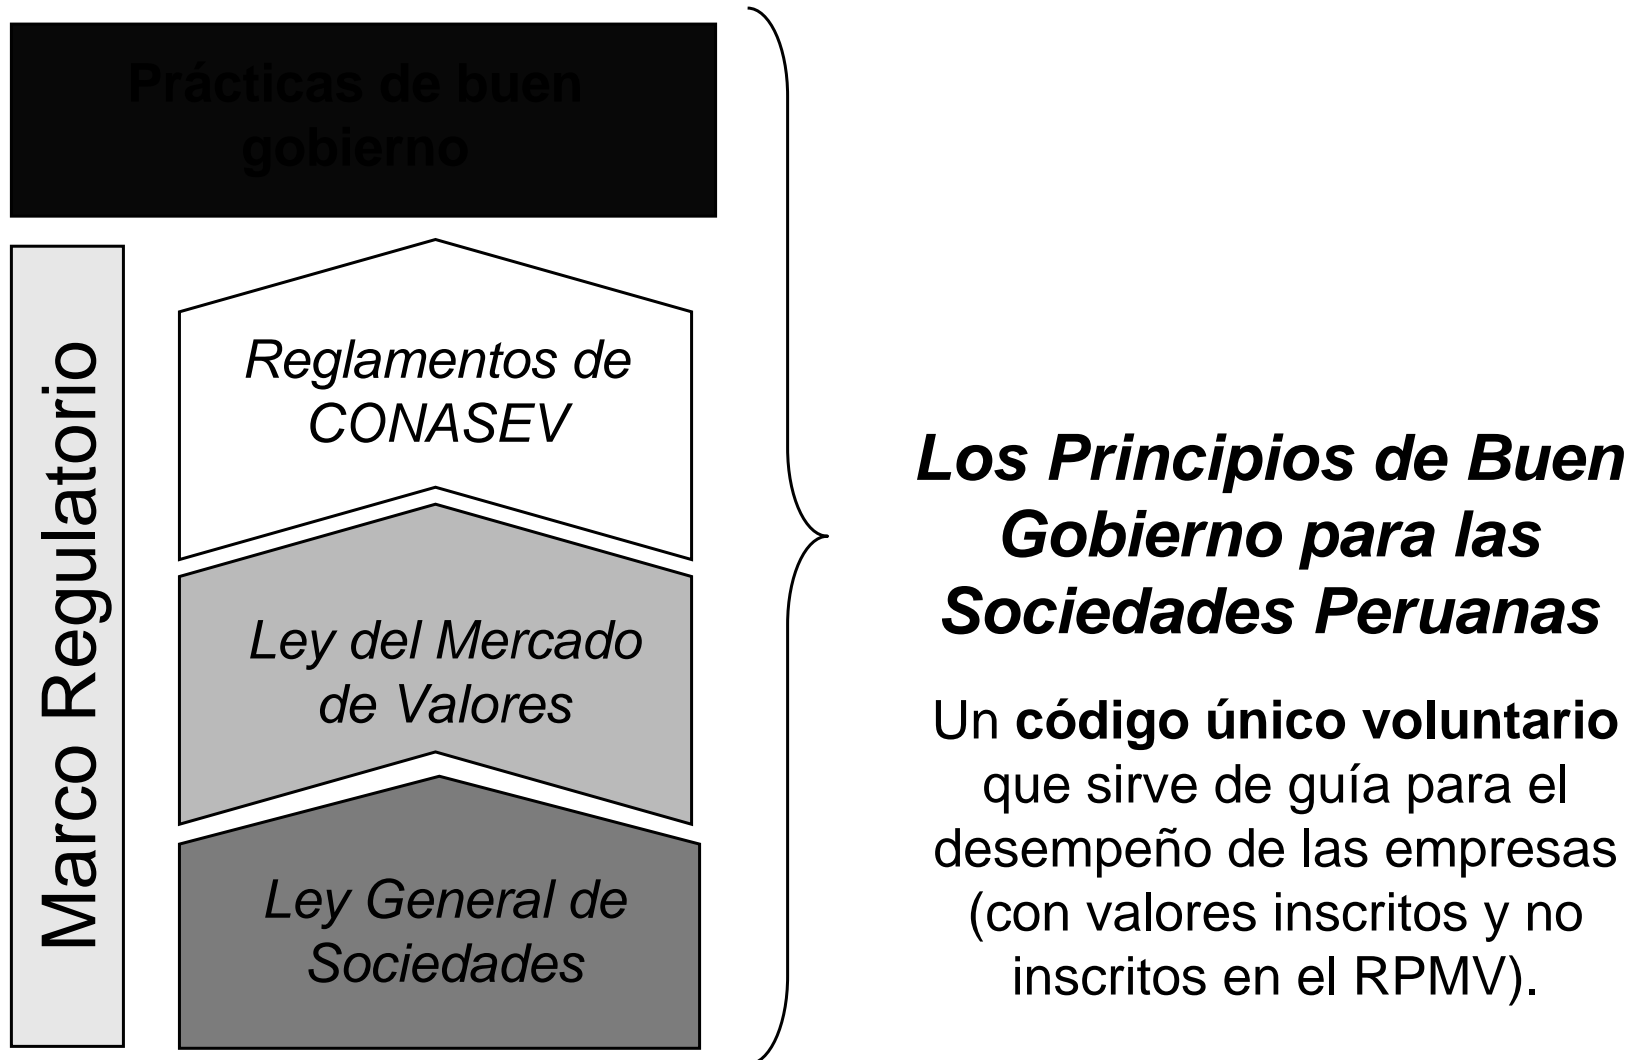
Prácticas de buen gobierno

Marco Regulatorio

Reglamentos de CONASEV

Ley del Mercado de Valores

Ley General de Sociedades

Los Principios de Buen Gobierno para las Sociedades Peruanas

Un **código único voluntario** que sirve de guía para el desempeño de las empresas (con valores inscritos y no inscritos en el RPMV).